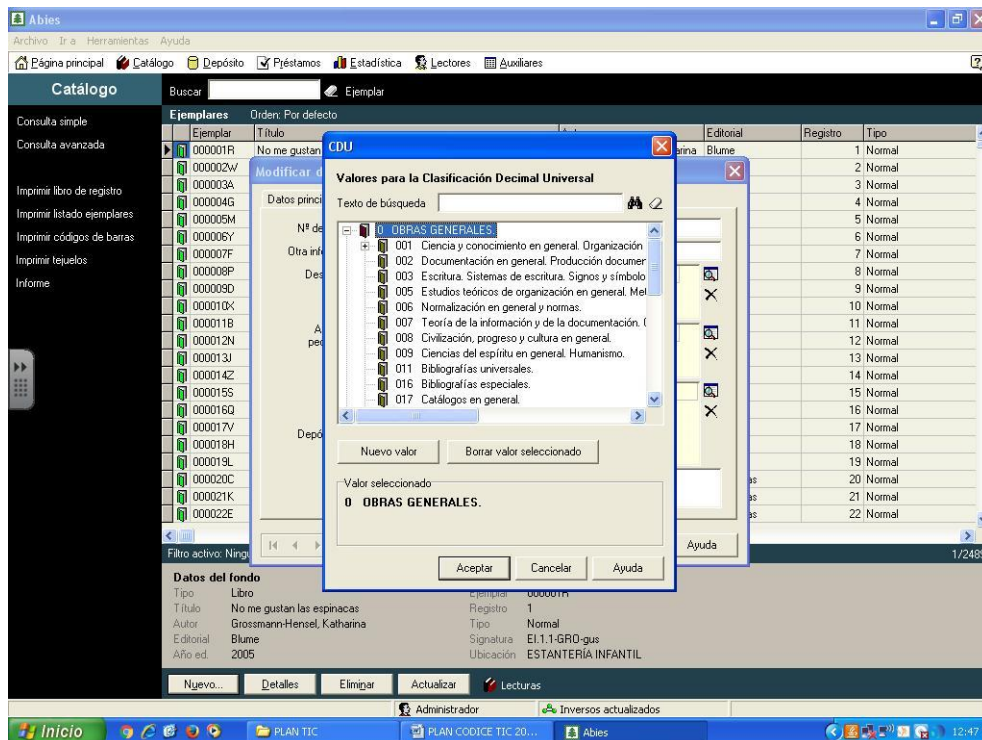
Abies

Archivo Ir a Herramientas Ayuda

Página principal Catálogo Depósito Préstamos Estadística Lectores Auxiliares

Catálogo

Buscar Ejemplar

Consulta simple
Consulta avanzada
Imprimir libro de registro
Imprimir listado ejemplares
Imprimir códigos de barras
Imprimir tejuelos
Informe

Ejemplares Orden: Por defecto

| Ejemplar | Título | Autor | Editorial | Registro | Tipo |
|---|---|---|---|---|---|
| 000001R | No me gustan | ...arina | Blume | 1 | Normal |
| 000002W | | | | 2 | Normal |
| 000003A | | | | 3 | Normal |
| 000004G | | | | 4 | Normal |
| 000005M | | | | 5 | Normal |
| 000006Y | | | | 6 | Normal |
| 000007F | | | | 7 | Normal |
| 000008P | | | | 8 | Normal |
| 000009D | | | | 9 | Normal |
| 000010X | | | | 10 | Normal |
| 000011B | | | | 11 | Normal |
| 000012N | | | | 12 | Normal |
| 000013J | | | | 13 | Normal |
| 000014Z | | | | 14 | Normal |
| 000015S | | | | 15 | Normal |
| 000016Q | | | | 16 | Normal |
| 000017V | | | | 17 | Normal |
| 000018H | | | | 18 | Normal |
| 000019L | | | | 19 | Normal |
| 000020C | | | | 20 | Normal |
| 000021K | | | | 21 | Normal |
| 000022E | | | | 22 | Normal |

Modificar d
Datos princi
Nº de
Otra inf
Des
A
pe
Depó
Ayuda

CDU

Valores para la Clasificación Decimal Universal

Texto de búsqueda

0 OBRAS GENERALES.
001 Ciencia y conocimiento en general. Organización
002 Documentación en general. Producción documer
003 Escritura. Sistemas de escritura. Signos y símbolo
005 Estudios teóricos de organización en general. Mel
006 Normalización en general y normas.
007 Teoría de la información y de la documentación. (
008 Civilización, progreso y cultura en general.
009 Ciencias del espíritu en general. Humanismo.
011 Bibliografías universales.
016 Bibliografías especiales.
017 Catálogos en general.

Nuevo valor Borrar valor seleccionado

Valor seleccionado
0 OBRAS GENERALES.

Aceptar Cancelar Ayuda

Filtro activo: Ningu 1/248

Datos del fondo
Tipo Libro
Título No me gustan las espinacas
Autor Grossmann-Hensel, Katharina
Editorial Blume
Año ed. 2005
Ejemplar 000001R
Registro 1
Tipo Normal
Signatura EI.1.1-GRO-gus
Ubicación ESTANTERÍA INFANTIL

Nuevo... Detalles Eliminar Actualizar Lecturas

Administrador Inversos actualizados

Inicio PLAN TIC PLAN CODICE TIC 20... Abies 12:47